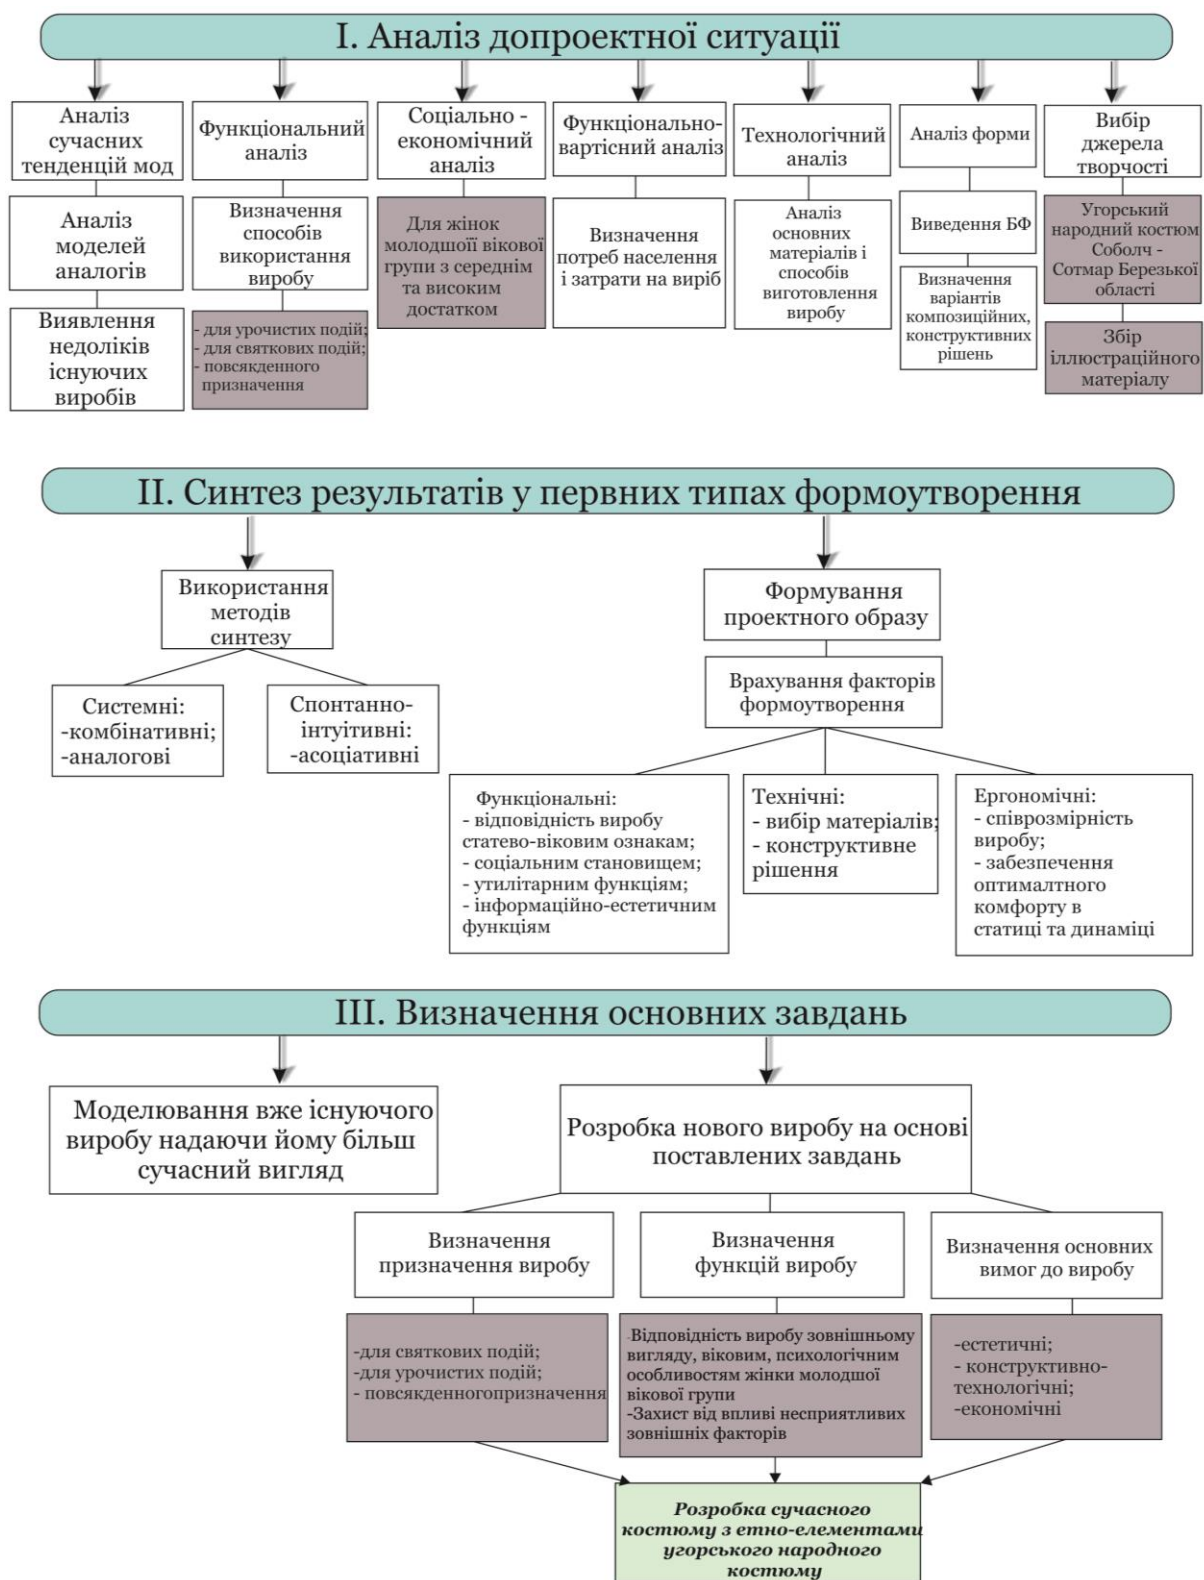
I. Аналіз допроектної ситуації

Аналіз сучасних тенденцій мод

Аналіз моделей аналогів

Виявлення недоліків існуючих виробів

Функціональний аналіз

Визначення способів використання виробу

- для урочистих подій;
- для святкових подій;
- повсякденного призначення

Соціально - економічний аналіз

Для жінок молодшої вікової групи з середнім та високим достатком

Функціонально-вартісний аналіз

Визначення потреб населення і затрати на виріб

Технологічний аналіз

Аналіз основних матеріалів і способів виготовлення виробу

Аналіз форми

Виведення БФ

Визначення варіантів композиційних, конструктивних рішень

Вибір джерела творчості

Угорський народний костюм Соболч - Сотмар Березької області

Збір ілюстраційного матеріалу

II. Синтез результатів у первних типах формоутворення

Використання методів синтезу

Системні:
-комбінативні;
-аналогові

Спонтанно-інтуїтивні:
-асоціативні

Формування проектного образу

Врахування факторів формоутворення

Функціональні:
- відповідність виробу статево-віковим ознакам;
- соціальним становищем;
- утилітарним функціям;
- інформаційно-естетичним функціям

Технічні:
- вибір матеріалів;
- конструктивне рішення

Ергономічні:
- співрозмірність виробу;
- забезпечення оптималтного комфорту в статиці та динаміці

III. Визначення основних завдань

Моделювання вже існуючого виробу надаючи йому більш сучасний вигляд

Розробка нового виробу на основі поставлених завдань

Визначення призначення виробу

-для святкових подій;
-для урочистих подій;
- повсякденногопризначення

Визначення функцій виробу

-Відповідність виробу зовнішньому вигляду, віковим, психологічним особливостям жінки молодшої вікової групи
-Захист від впливі несприятливих зовнішніх факторів

Визначення основних вимог до виробу

-естетичні;
- конструктивно-технологічні;
-економічні

Розробка сучасного костюму з етно-елементами угорського народного костюму